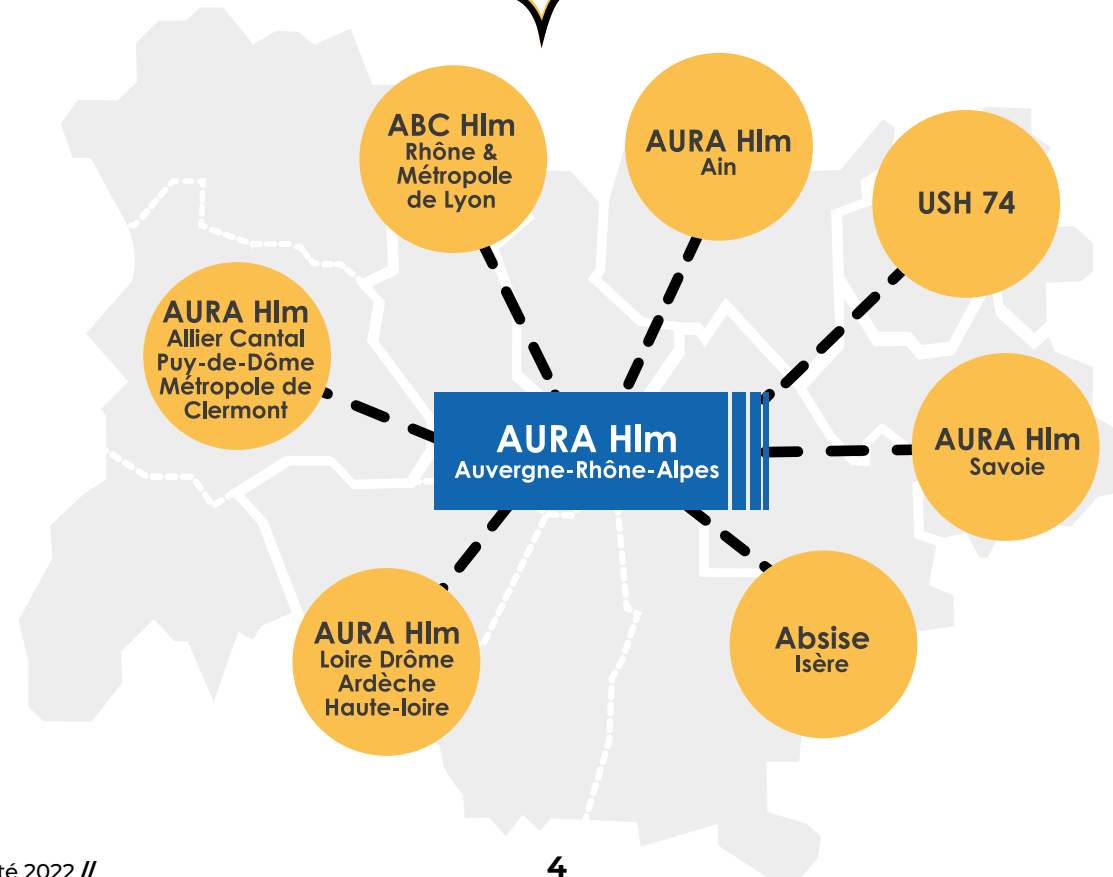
ABC Hlm
Rhône &
Métropole
de Lyon

AURA Hlm
Ain

USH 74

AURA Hlm
Allier Cantal
Puy-de-Dôme
Métropole de
Clermont

AURA Hlm
Auvergne-Rhône-Alpes

AURA Hlm
Savoie

AURA Hlm
Loire Drôme
Ardèche
Haute-loire

Absise
Isère

té 2022 //

4